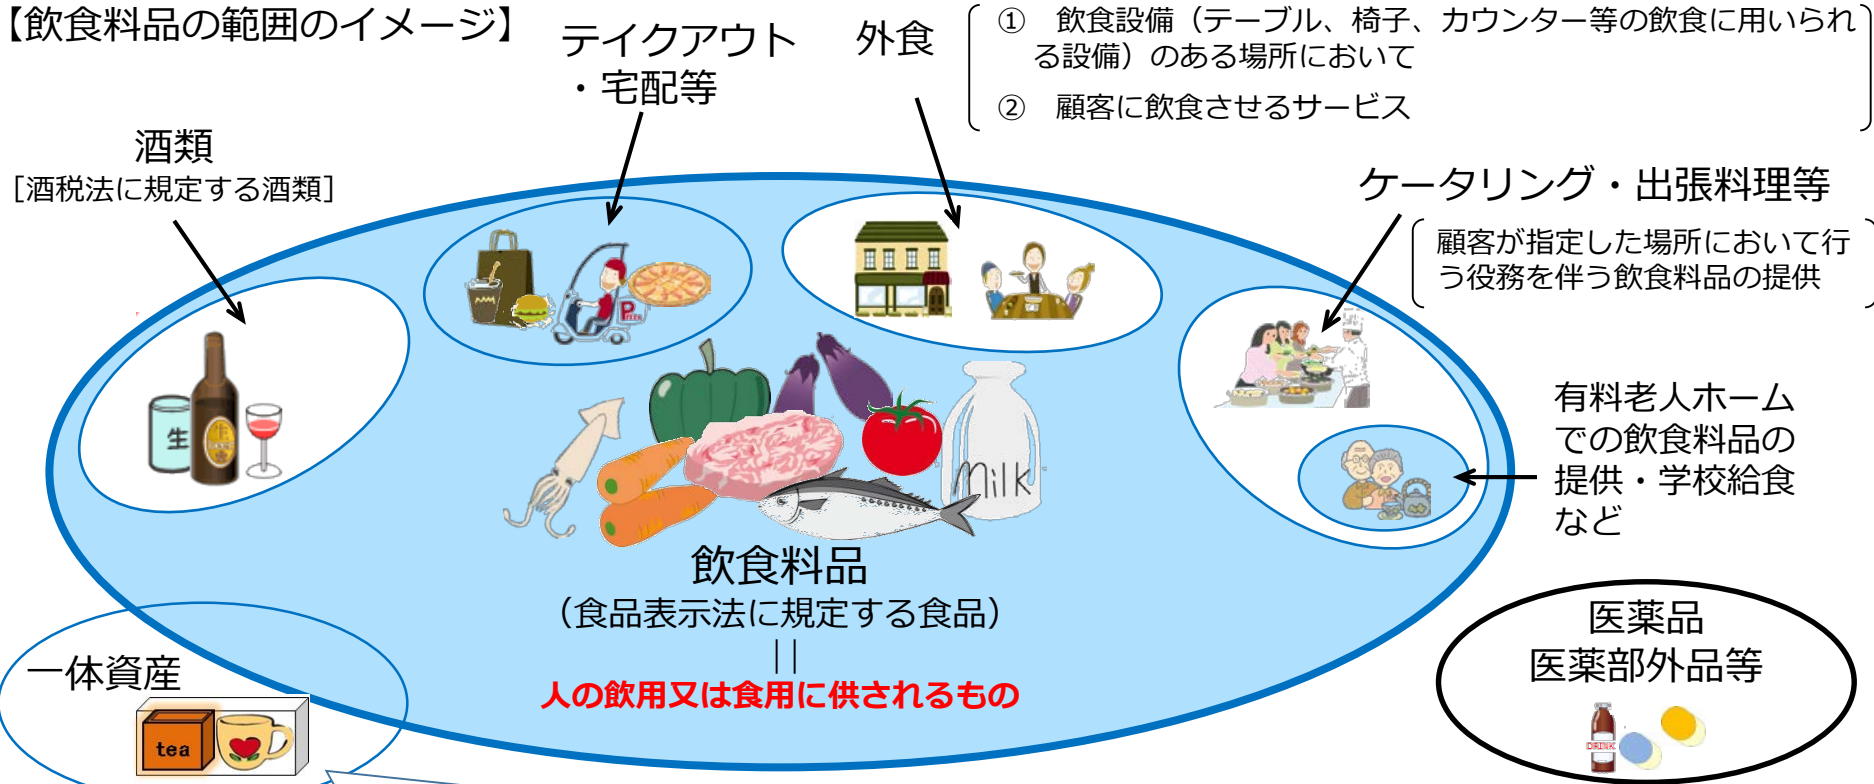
【飲食料品の範囲のイメージ】

テイクアウト
・宅配等

外食

① 飲食設備（テーブル、椅子、カウンター等の飲食に用いられる設備）のある場所において
② 顧客に飲食させるサービス

酒類
[酒税法に規定する酒類]

ケータリング・出張料理等

顧客が指定した場所において行う役務を伴う飲食料品の提供

生

Milk

有料老人ホームでの飲食料品の提供・学校給食など

飲食料品
（食品表示法に規定する食品）
||
人の飲用又は食用に供されるもの

一体資産

tea

医薬品
医薬部外品等

DRINK